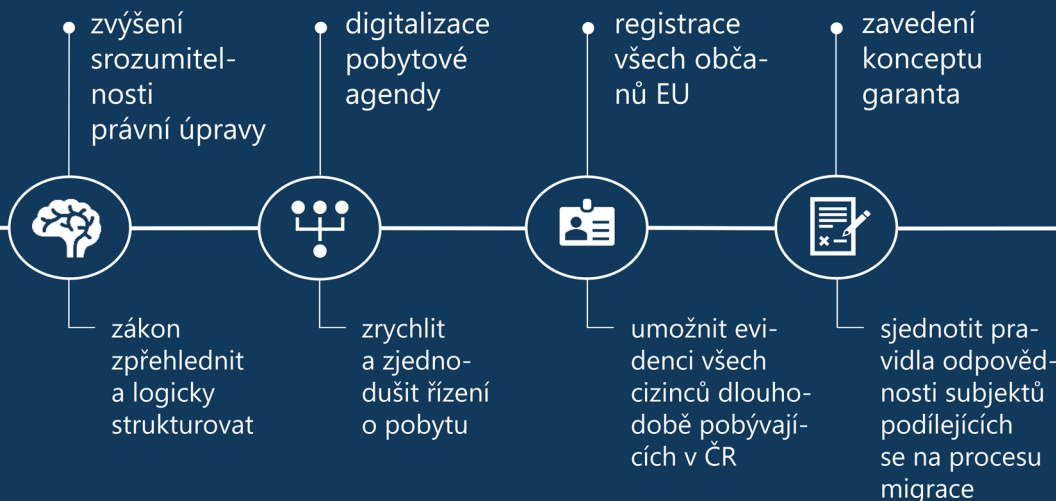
zvýšení srozumitelnosti právní úpravy

digitalizace pobytové agendy

registrace všech občanů EU

zavedení konceptu garanta

zákon zpřehlednit a logicky strukturovat

zrychlit a zjednodušit řízení o pobytu

umožnit evidenci všech cizinců dlouhodobě pobývajících v ČR

sjednotit pravidla odpovědnosti subjektů podílejících se na procesu migrace